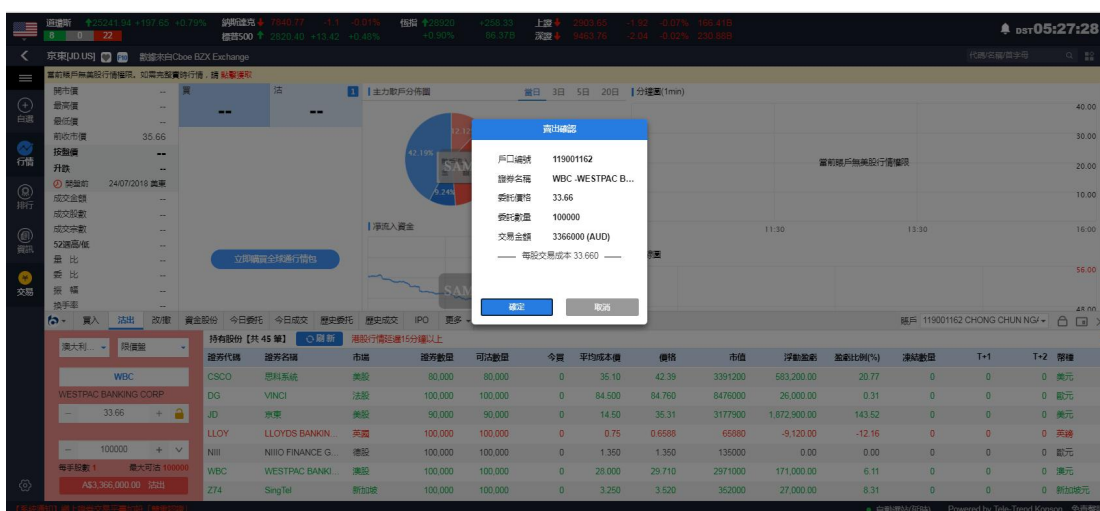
道瓊斯 25241.94 +197.65 +0.79% 納斯達克 7840.77 -1.1 -0.01% 恒指 28920 +258.33 +0.90% 上證 2903.65 -1.92 -0.07% 166.41B
8 0 22 標普500 2820.40 +13.42 +0.48% 86.37B 深證 9463.76 -2.04 -0.02% 230.88B
DST 05:27:28

京東[JD.US] 數據來自Cboe BZX Exchange
代碼/名稱/首字母

當前帳戶無美股行情權限，如需高級實時行情，請 點擊獲取

自選
行情
排行
資訊
交易

開市價 --
最高價 --
最低價 --
前收市價 35.66
按盤價 --
升跌 --
簽盤前 24/07/2018 美東
成交金額 --
成交股數 --
成交宗數 --
52週高/低 --
量比 --
委比 --
振幅 --
換手率 --

買 --
沽 --

主力散戶分佈圖
當日 3日 5日 20日 分時圖(1min)
42.19%
32.32
9.24%
SAM
淨流入資金
立即購買全球行情包
SAM
當前賬戶無美股行情權限
40.00
30.00
20.00
10.00
11:30 13:30 16:00
56.00
48.00

賣出確認
戶口編號 119001162
證券名稱 WBC -WESTPAC B...
委託價格 33.66
委託數量 100000
交易金額 3366000 (AUD)
—— 每股交易成本 33.660 ——
確定 取消

買入 沽出 改單 資金股份 今日委托 今日成交 歷史委托 歷史成交 IPO 更多
賬戶 119001162 CHONG CHUN NG/

澳大利... 限價盤
WBC
WESTPAC BANKING CORP
33.66
100000
每手股數 1 最大可沽 100000
A$3,366,000.00 沽出

持有股份 [共 45 筆] 刷新 港股行情延遲15分鐘以上

| 證券代碼 | 證券名稱 | 市場 | 證券數量 | 可沽數量 | 今買 | 平均成本價 | 價格 | 市值 | 浮動盈虧 | 盈虧比例(%) | 凍結數量 | T+1 | T+2 | 幣種 |
|---|---|---|---|---|---|---|---|---|---|---|---|---|---|---|
| CSCO | 思科系統 | 美股 | 80,000 | 80,000 | 0 | 35.10 | 42.39 | 3391200 | 583,200.00 | 20.77 | 0 | 0 | 0 | 美元 |
| DG | VINCI | 法股 | 100,000 | 100,000 | 0 | 84.500 | 84.760 | 8476000 | 26,000.00 | 0.31 | 0 | 0 | 0 | 歐元 |
| JD | 京東 | 美股 | 90,000 | 90,000 | 0 | 14.50 | 35.31 | 3177900 | 1,872,900.00 | 143.52 | 0 | 0 | 0 | 美元 |
| LLOY | LLOYDS BANKIN... | 英國 | 100,000 | 100,000 | 0 | 0.75 | 0.6588 | 65880 | -9,120.00 | -12.16 | 0 | 0 | 0 | 英鎊 |
| NIII | NIIIO FINANCE G... | 德股 | 100,000 | 100,000 | 0 | 1.350 | 1.350 | 135000 | 0.00 | 0.00 | 0 | 0 | 0 | 歐元 |
| WBC | WESTPAC BANKI... | 澳股 | 100,000 | 100,000 | 0 | 28.000 | 29.710 | 2971000 | 171,000.00 | 6.11 | 0 | 0 | 0 | 澳元 |
| Z74 | SingTel | 新加坡 | 100,000 | 100,000 | 0 | 3.250 | 3.520 | 352000 | 27,000.00 | 8.31 | 0 | 0 | 0 | 新加坡元 |

Powered by Tele-Trend Konson